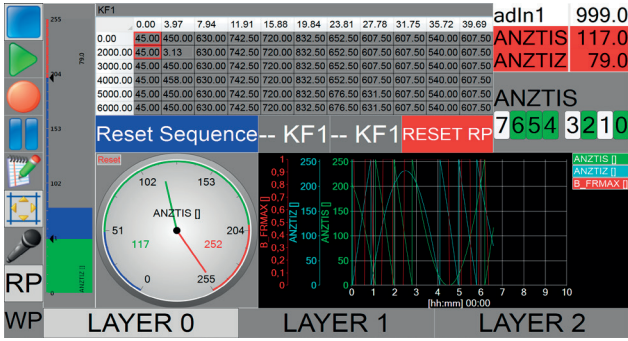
255
79.0
204
153
102
51
0

KF1

|  | 0.00 | 3.97 | 7.94 | 11.91 | 15.88 | 19.84 | 23.81 | 27.78 | 31.75 | 35.72 | 39.69 |
|---|---|---|---|---|---|---|---|---|---|---|---|
| 0.00 | 45.00 | 450.00 | 630.00 | 742.50 | 720.00 | 832.50 | 652.50 | 607.50 | 607.50 | 540.00 | 607.50 |
| 2000.00 | 45.00 | 3.13 | 630.00 | 742.50 | 720.00 | 832.50 | 652.50 | 607.50 | 607.50 | 540.00 | 607.50 |
| 3000.00 | 45.00 | 450.00 | 630.00 | 742.50 | 720.00 | 832.50 | 652.50 | 607.50 | 607.50 | 540.00 | 607.50 |
| 4000.00 | 45.00 | 458.00 | 630.00 | 742.50 | 720.00 | 832.50 | 652.50 | 607.50 | 607.50 | 540.00 | 607.50 |
| 5000.00 | 45.00 | 450.00 | 630.00 | 742.50 | 720.00 | 832.50 | 676.50 | 631.50 | 607.50 | 540.00 | 607.50 |
| 6000.00 | 45.00 | 450.00 | 630.00 | 742.50 | 720.00 | 832.50 | 676.50 | 631.50 | 607.50 | 540.00 | 607.50 |

| adIn1 | 999.0 |
|---|---|
| ANZTIS | 117.0 |
| ANZTIZ | 79.0 |

ANZTIS
7654 3210

Reset Sequence -- KF1 -- KF1 RESET RP

Reset
102 153
ANZTIS []
51 204
117 252
0 255

1 0,9 0,8 0,7 0,6 0,5 0,4 0,3 0,2 0,1 0
B_FRMAX []
250 200 150 100 50 0
ANZTIZ []
250 200 150 100 50 0
ANZTIS []
0 1 2 3 4 5 6 7 8 9 10
[hh:mm] 00:00

ANZTIS []
ANZTIZ []
B_FRMAX []

RP
WP
LAYER 0
LAYER 1
LAYER 2